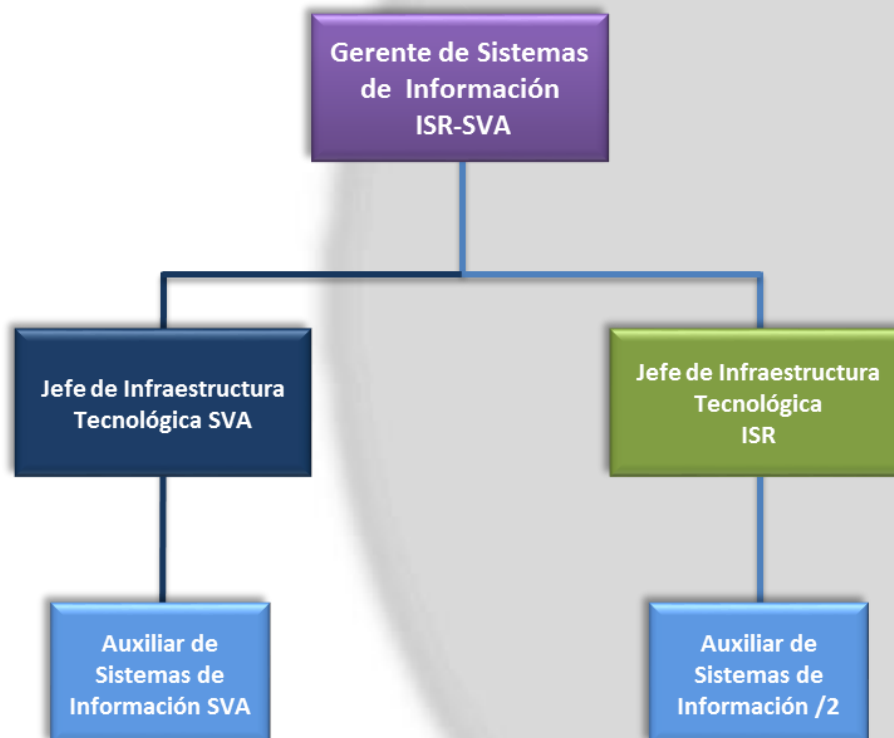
Gerente de Sistemas de Información ISR-SVA

Jefe de Infraestructura Tecnológica SVA

Jefe de Infraestructura Tecnológica ISR

Auxiliar de Sistemas de Información SVA

Auxiliar de Sistemas de Información /2